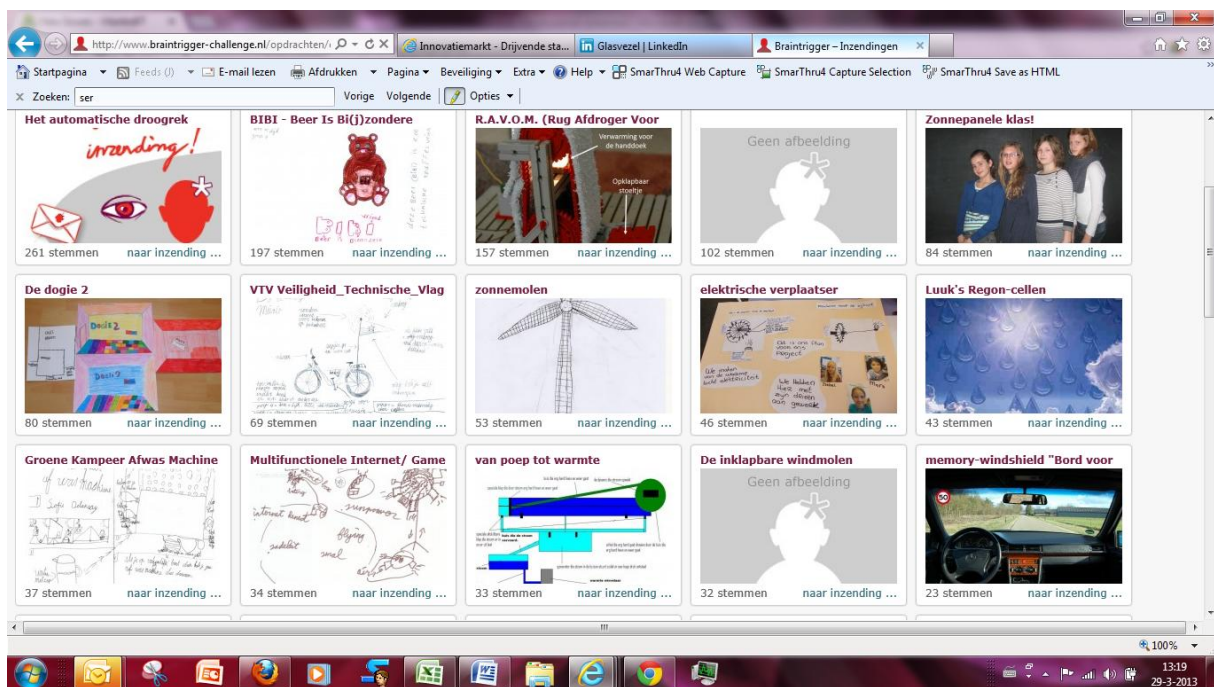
http://www.braintrigger-challenge.nl/opdrachten/ | Innovatiemarkt - Drijvende sta... | Glasvezel | LinkedIn | Braintrigger – Inzendingen

Startpagina | Feeds (J) | E-mail lezen | Afdrukken | Pagina | Beveiliging | Extra | Help | SmarThru4 Web Capture | SmarThru4 Capture Selection | SmarThru4 Save as HTML

Zoeken: ser | Vorige | Volgende | Opties

Het automatische droogrek
inzending!
261 stemmen naar inzending ...

BIBI - Beer Is Bi(j)zondere
197 stemmen naar inzending ...

R.A.V.O.M. (Rug Afdroger Voor
Verwarming voor de handdoek
Opklapbaar stoeltje
157 stemmen naar inzending ...

Geen afbeelding
102 stemmen naar inzending ...

Zonnepanele klas!
84 stemmen naar inzending ...

De dogie 2
80 stemmen naar inzending ...

VTV Veiligheid_Technische_Vlag
69 stemmen naar inzending ...

zonnemolen
53 stemmen naar inzending ...

elektrische verplaatser
46 stemmen naar inzending ...

Luuk's Regon-cellen
43 stemmen naar inzending ...

Groene Kampeer Afwas Machine
37 stemmen naar inzending ...

Multifunctionele Internet/ Game
34 stemmen naar inzending ...

van poep tot warmte
33 stemmen naar inzending ...

De inklapbare windmolen
Geen afbeelding
32 stemmen naar inzending ...

memory-windshield "Bord voor
23 stemmen naar inzending ...

100%

13:19
29-3-2013